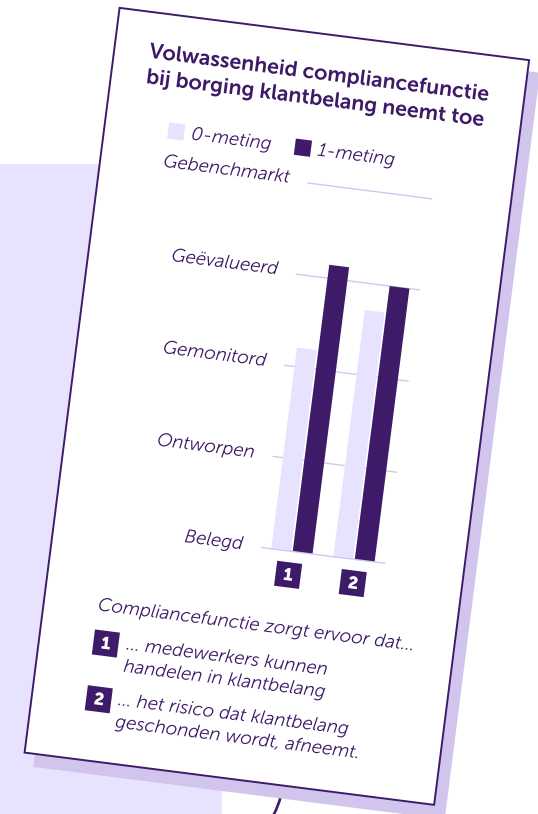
Volwassenheid compliancefunctie bij borging klantbelang neemt toe

0-meting 1-meting

Gebenchmarkt

Geëvalueerd

Gemonitord

Ontworpen

Belegd

1 2

Compliancefunctie zorgt ervoor dat...

1 ... medewerkers kunnen handelen in klantbelang

2 ... het risico dat klantbelang geschonden wordt, afneemt.